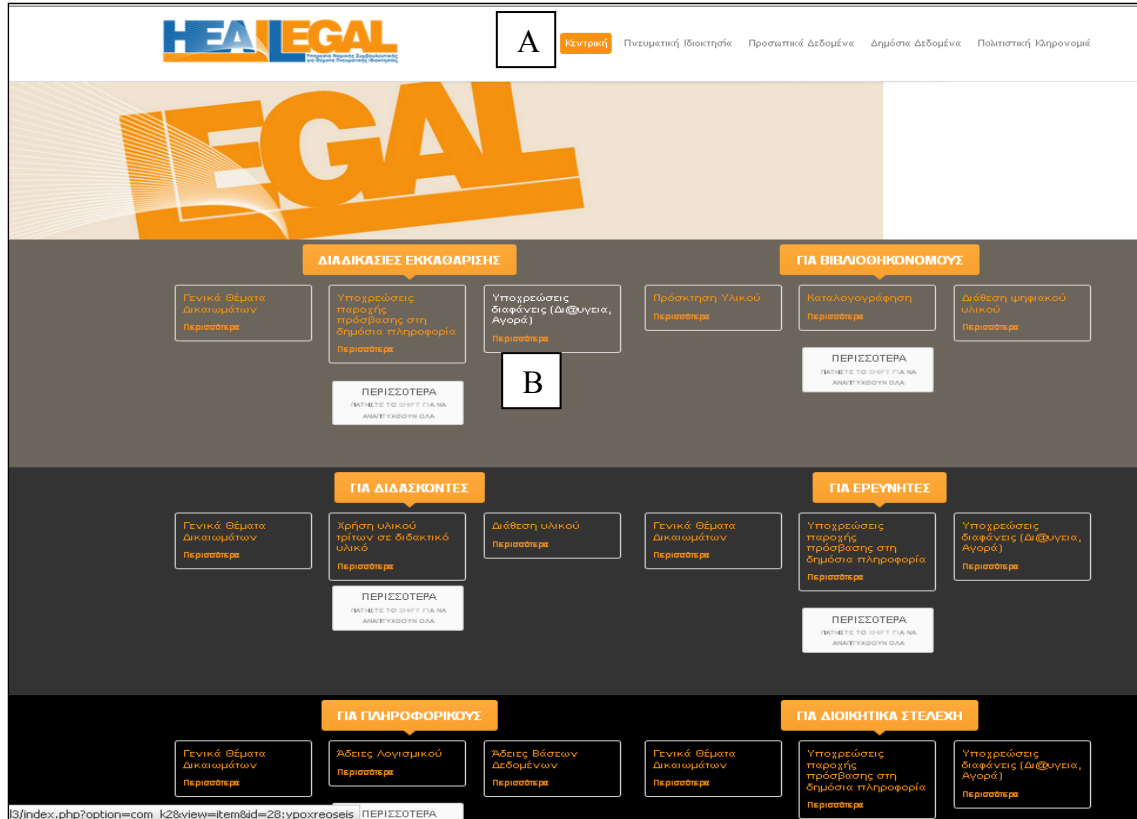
HEALLEGAL
Υπηρεσία Νομικής Συμβουλευτικής σε θέματα Πνευματικής Ιδιοκτησίας

A

Κεντρική Πνευματική Ιδιοκτησία Προσωπικά Δεδομένα Δημόσια Δεδομένα Πολιτιστική Κληρονομιά

EGAL

ΔΙΑΔΙΚΑΣΙΕΣ ΕΚΚΑΘΑΡΙΣΗΣ

Γενικά Θέματα Δικαιωμάτων
Περισσότερα

Υποχρεώσεις παροχής πρόσβασης στη δημόσια πληροφορία
Περισσότερα

Υποχρεώσεις διαφάνειας (Δι@υγεια, Αγορά)
Περισσότερα

ΠΕΡΙΣΣΟΤΕΡΑ
ΠΑΤΗΣΤΕ ΤΟ SHIFT ΓΙΑ ΝΑ ΑΝΑΠΤΥΧΘΟΥΝ ΟΛΑ

B

ΓΙΑ ΒΙΒΛΙΟΘΗΚΟΝΟΜΟΥΣ

Πρόσκτηση Υλικού
Περισσότερα

Καταλογογράφηση
Περισσότερα

Διάθεση ψηφιακού υλικού
Περισσότερα

ΠΕΡΙΣΣΟΤΕΡΑ
ΠΑΤΗΣΤΕ ΤΟ SHIFT ΓΙΑ ΝΑ ΑΝΑΠΤΥΧΘΟΥΝ ΟΛΑ

ΓΙΑ ΔΙΔΑΣΚΟΝΤΕΣ

Γενικά Θέματα Δικαιωμάτων
Περισσότερα

Χρήση υλικού τρίτων σε διδακτικό υλικό
Περισσότερα

Διάθεση υλικού
Περισσότερα

ΠΕΡΙΣΣΟΤΕΡΑ
ΠΑΤΗΣΤΕ ΤΟ SHIFT ΓΙΑ ΝΑ ΑΝΑΠΤΥΧΘΟΥΝ ΟΛΑ

ΓΙΑ ΕΡΕΥΝΗΤΕΣ

Γενικά Θέματα Δικαιωμάτων
Περισσότερα

Υποχρεώσεις παροχής πρόσβασης στη δημόσια πληροφορία
Περισσότερα

Υποχρεώσεις διαφάνειας (Δι@υγεια, Αγορά)
Περισσότερα

ΠΕΡΙΣΣΟΤΕΡΑ
ΠΑΤΗΣΤΕ ΤΟ SHIFT ΓΙΑ ΝΑ ΑΝΑΠΤΥΧΘΟΥΝ ΟΛΑ

ΓΙΑ ΠΛΗΡΟΦΟΡΙΚΟΥΣ

Γενικά Θέματα Δικαιωμάτων
Περισσότερα

Άδειες Λογισμικού
Περισσότερα

Άδειες Βάσεων Δεδομένων
Περισσότερα

ΠΕΡΙΣΣΟΤΕΡΑ

ΓΙΑ ΔΙΟΙΚΗΤΙΚΑ ΣΤΕΛΕΧΗ

Γενικά Θέματα Δικαιωμάτων
Περισσότερα

Υποχρεώσεις παροχής πρόσβασης στη δημόσια πληροφορία
Περισσότερα

Υποχρεώσεις διαφάνειας (Δι@υγεια, Αγορά)
Περισσότερα

l3/index.php?option=com_k2&view=item&id=28:ypoxreoseis